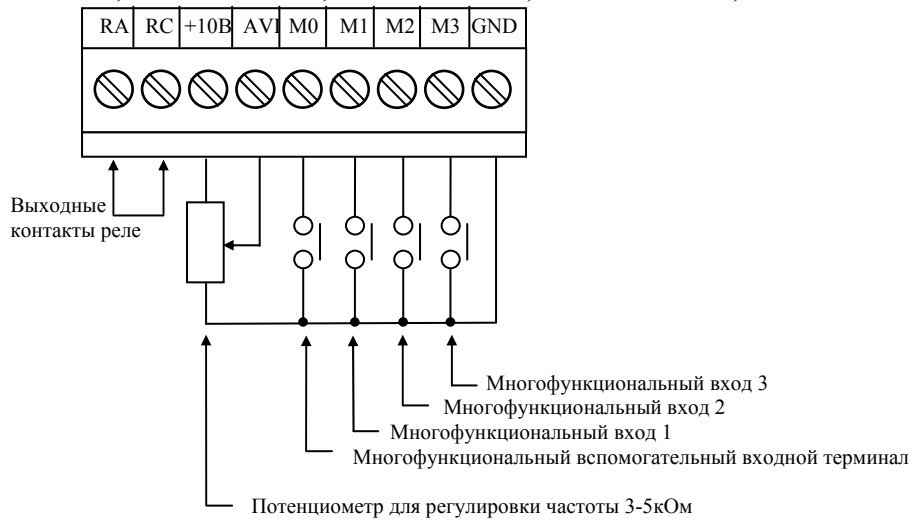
RA RC +10B AVI M0 M1 M2 M3 GND

Выходные контакты реле

Многофункциональный вход 3
Многофункциональный вход 2
Многофункциональный вход 1
Многофункциональный вспомогательный входной терминал

Потенциометр для регулировки частоты 3-5кОм